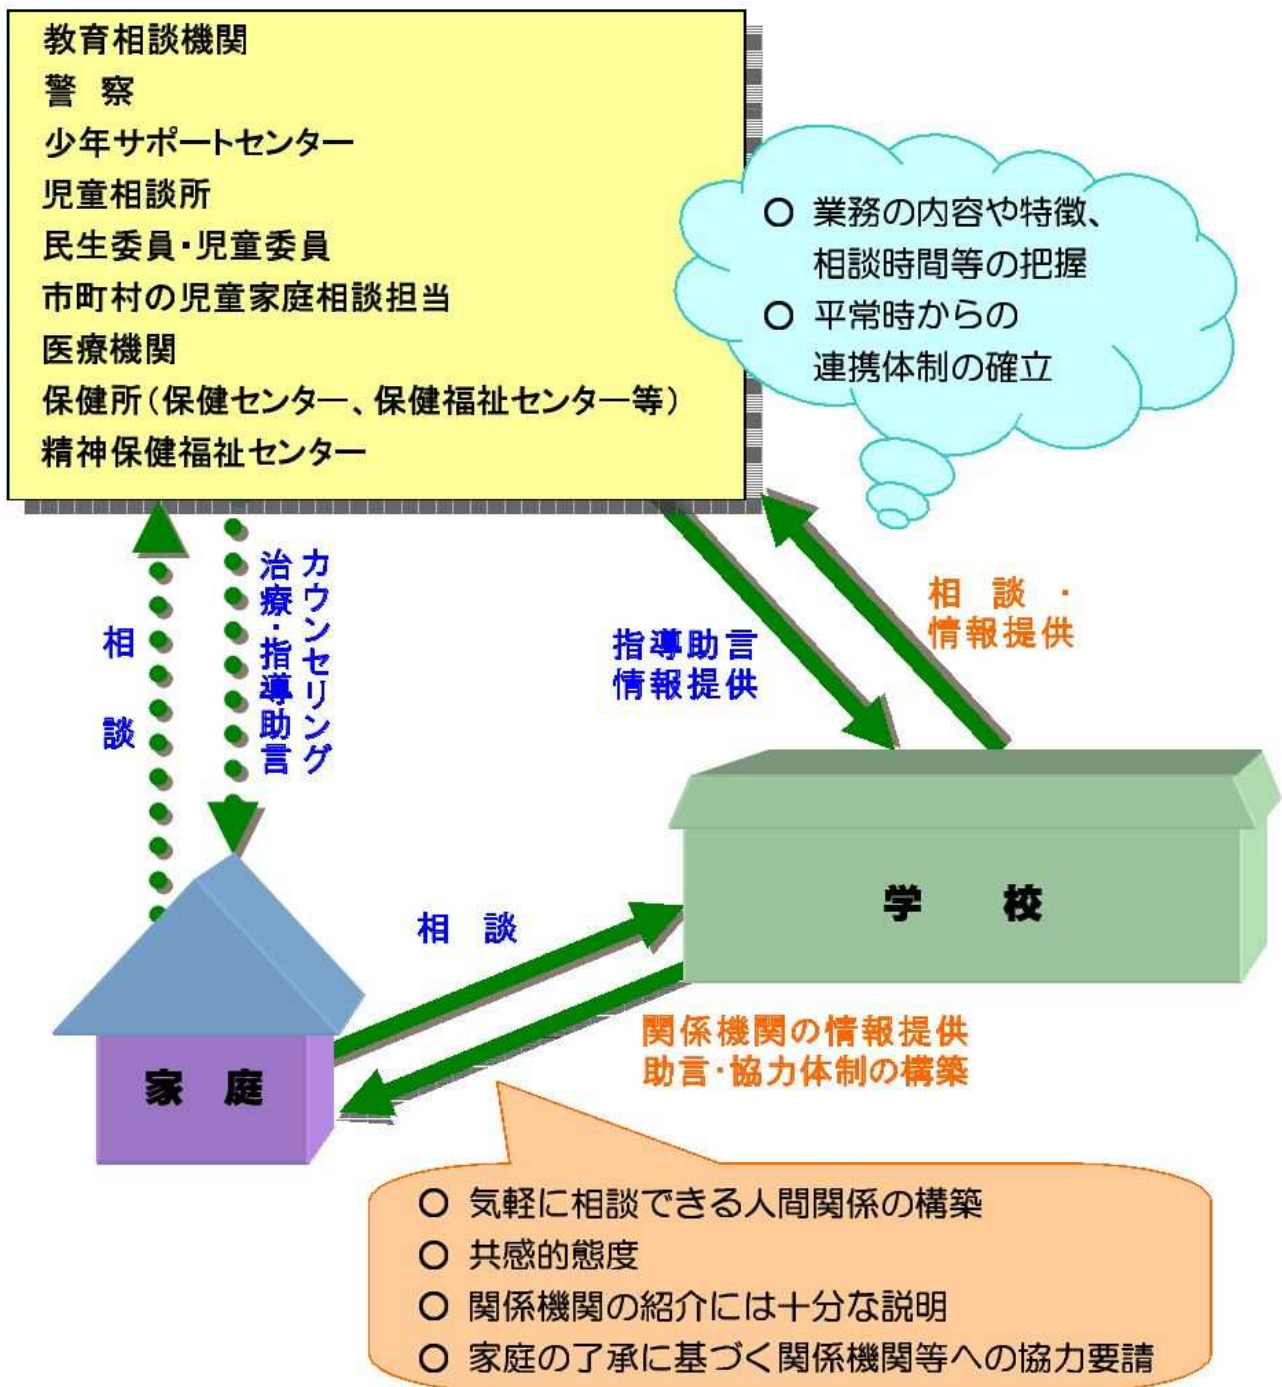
教育相談機関
警　察
少年サポートセンター
児童相談所
民生委員・児童委員
市町村の児童家庭相談担当
医療機関
保健所（保健センター、保健福祉センター等）
精神保健福祉センター

○ 業務の内容や特徴、相談時間等の把握
○ 平常時からの連携体制の確立

相談

カウンセリング
治療・指導助言

指導助言
情報提供

相　談　・
情報提供

学　校

相　談

家　庭

関係機関の情報提供
助言・協力体制の構築

○ 気軽に相談できる人間関係の構築
○ 共感的態度
○ 関係機関の紹介には十分な説明
○ 家庭の了承に基づく関係機関等への協力要請